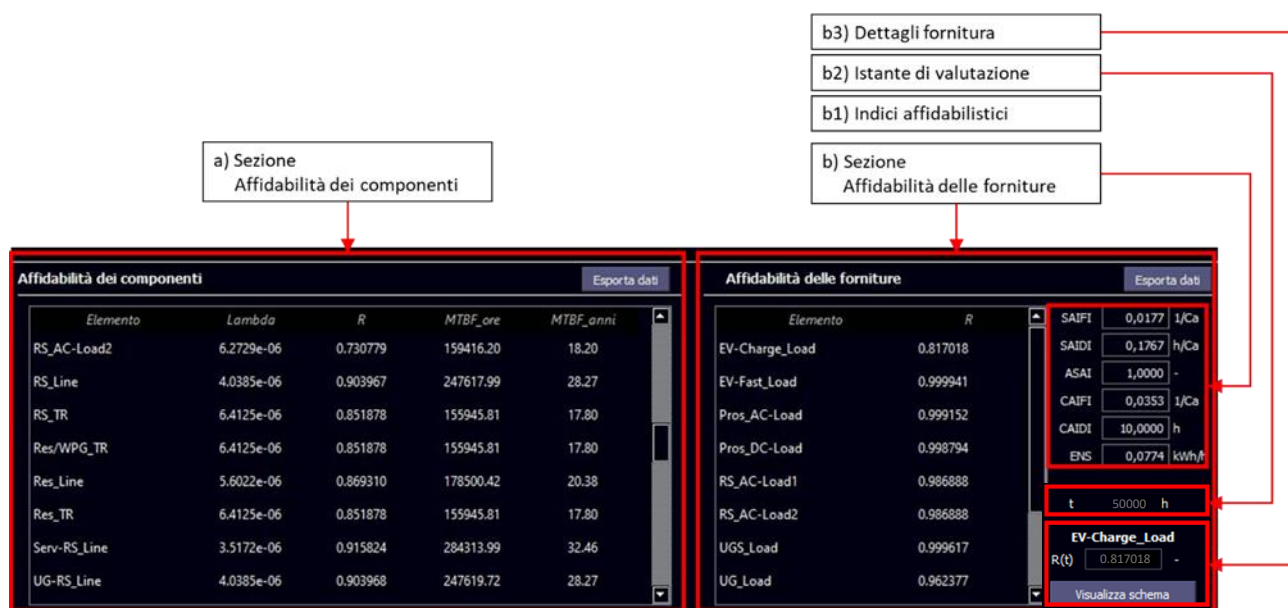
b3) Dettagli fornitura

b2) Istante di valutazione

b1) Indici affidabilistici

a) Sezione
Affidabilità dei componenti

b) Sezione
Affidabilità delle forniture

Affidabilità dei componenti

Esporta dati

| Elemento | Lambda | R | MTBF_ore | MTBF_anni |
|---|---|---|---|---|
| RS_AC-Load2 | 6.2729e-06 | 0.730779 | 159416.20 | 18.20 |
| RS_Line | 4.0385e-06 | 0.903967 | 247617.99 | 28.27 |
| RS_TR | 6.4125e-06 | 0.851878 | 155945.81 | 17.80 |
| Res/WPG_TR | 6.4125e-06 | 0.851878 | 155945.81 | 17.80 |
| Res_Line | 5.6022e-06 | 0.869310 | 178500.42 | 20.38 |
| Res_TR | 6.4125e-06 | 0.851878 | 155945.81 | 17.80 |
| Serv-RS_Line | 3.5172e-06 | 0.915824 | 284313.99 | 32.46 |
| UG-RS_Line | 4.0385e-06 | 0.903968 | 247619.72 | 28.27 |

Affidabilità delle forniture

Esporta dati

| Elemento | R |
|---|---|
| EV-Charge_Load | 0.817018 |
| EV-Fast_Load | 0.999941 |
| Pros_AC-Load | 0.999152 |
| Pros_DC-Load | 0.998794 |
| RS_AC-Load1 | 0.986888 |
| RS_AC-Load2 | 0.986888 |
| UGS_Load | 0.999617 |
| UG_Load | 0.962377 |

| | | |
|---|---|---|
| SAIFI | 0,0177 | 1/Ca |
| SAIDI | 0,1767 | h/Ca |
| ASAI | 1,0000 | - |
| CAIFI | 0,0353 | 1/Ca |
| CAIDI | 10,0000 | h |
| ENS | 0,0774 | kWh/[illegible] |

t 50000 h

EV-Charge_Load
R(t) 0.817018 -

Visualizza schema